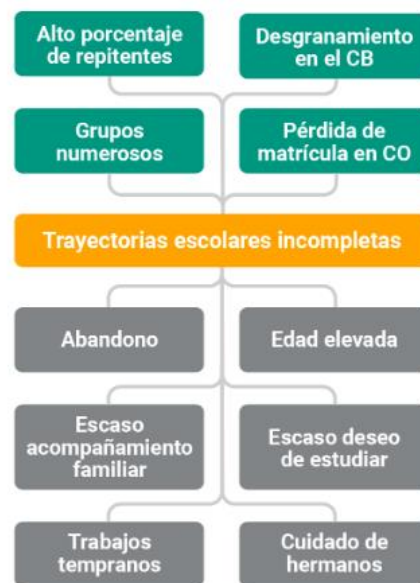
Alto porcentaje de repitentes

Desgranamiento en el CB

Grupos numerosos

Pérdida de matrícula en CO

Trayectorias escolares incompletas

Abandono

Edad elevada

Escaso acompañamiento familiar

Escaso deseo de estudiar

Trabajos tempranos

Cuidado de hermanos